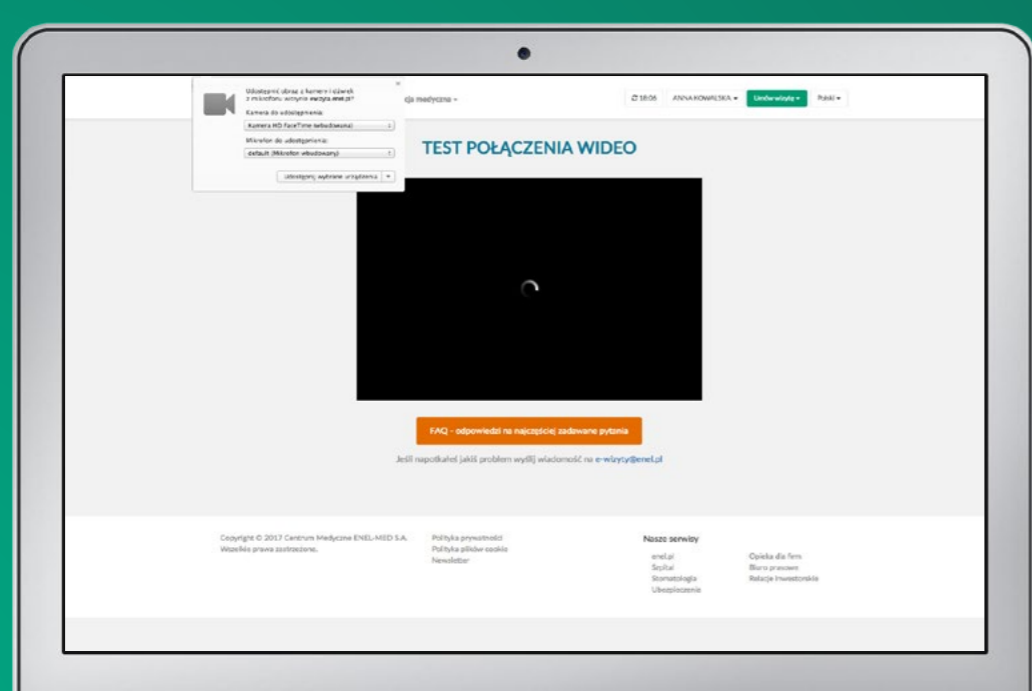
Udostępnić obraz z kamery i dźwięk z mikrofonu witrynie ewizyty.enel.pl?

Kamera do udostępnienia:

Kamera HD FaceTime (wbudowana)

Mikrofon do udostępnienia:

default (Mikrofon wbudowany)

Udostępnij wybrane urządzenia

cja medyczna

18:06 ANNA KOWALSKA Umów wizytę Polski

TEST POŁĄCZENIA WIDEO

FAQ - odpowiedzi na najczęściej zadawane pytania

Jeśli napotkałeś jakiś problem wyślij wiadomość na e-wizyty@enel.pl

Copyright © 2017 Centrum Medyczne ENEL-MED S.A. Wszelkie prawa zastrzeżone.

Polityka prywatności
Polityka plików cookie
Newsletter

Nasze serwisy

enel.pl
Szpital
Stomatologia
Ubezpieczenia

Opieka dla firm
Biuro prasowe
Relacje Inwestorskie